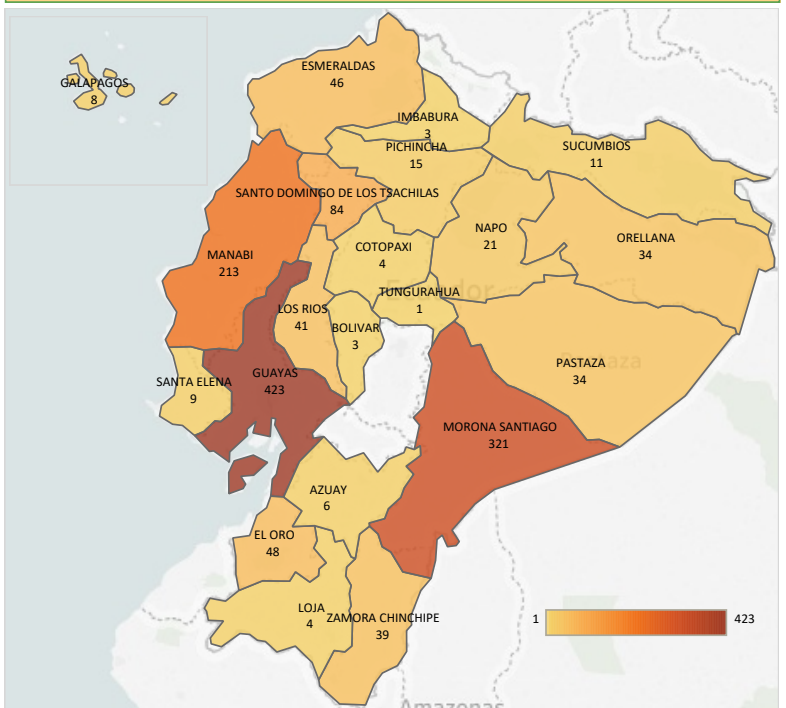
GALAPAGOS
8

ESMERALDAS
46

IMBABURA
3

PICHINCHA
15

SUCUMBIOS
11

SANTO DOMINGO DE LOS TSACHILAS
84

NAPO
21

ORELLANA
34

MANABI
213

COTOPAXI
4

TUNGURAHUA
1

LOS RIOS
41

BOLIVAR
3

PASTAZA
34

SANTA ELENA
9

GUAYAS
423

MORONA SANTIAGO
321

AZUAY
6

EL ORO
48

LOJA
4

ZAMORA CHINCHIPE
39

1
423

Amazonas